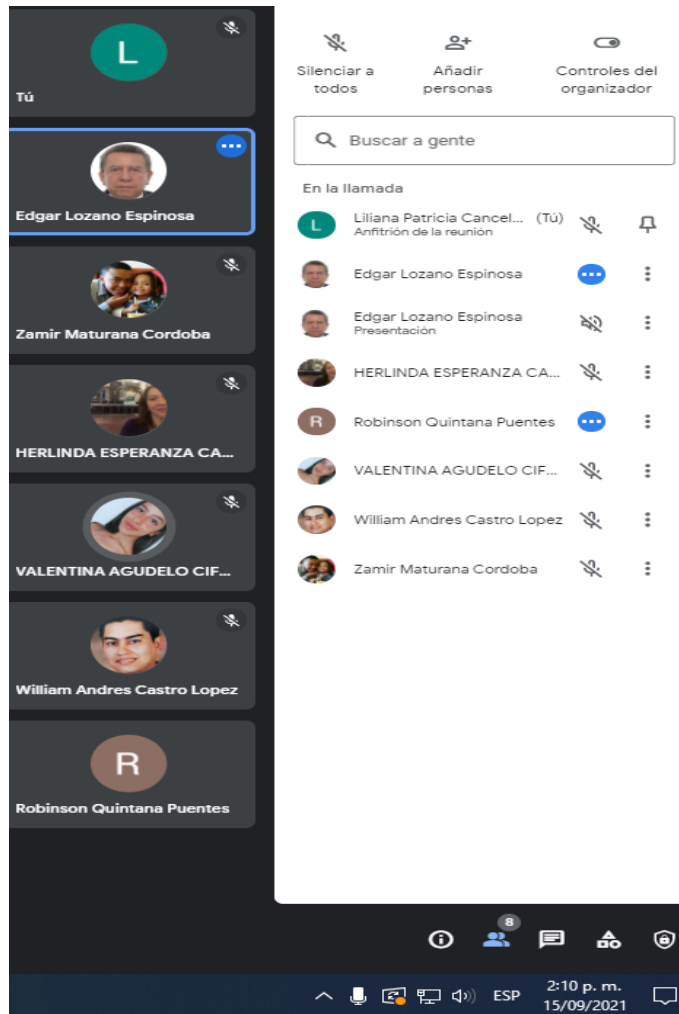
L
Tú

Edgar Lozano Espinosa

Zamir Maturana Cordoba

HERLINDA ESPERANZA CA...

VALENTINA AGUDELO CIF...

William Andres Castro Lopez

R
Robinson Quintana Puentes

Silenciar a todos

Añadir personas

Controles del organizador

Buscar a gente

En la llamada

L Liliana Patricia Cancel... (Tú)
Anfitrión de la reunión

Edgar Lozano Espinosa

Edgar Lozano Espinosa
Presentación

HERLINDA ESPERANZA CA...

R Robinson Quintana Puentes

VALENTINA AGUDELO CIF...

William Andres Castro Lopez

Zamir Maturana Cordoba

8

ESP
2:10 p. m.
15/09/2021